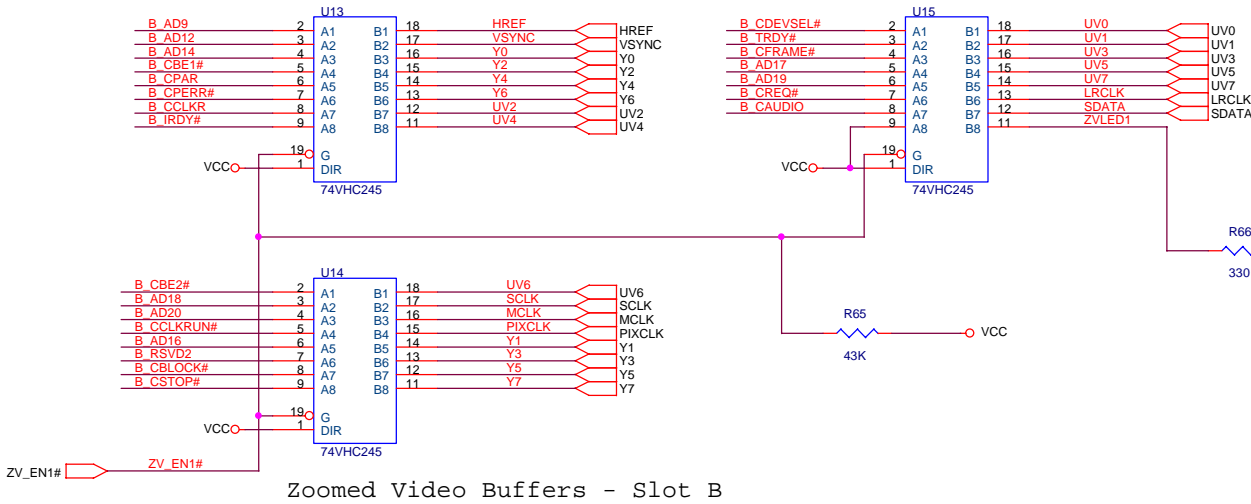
U13
B_AD9 2 A1 B1 18 HREF HREF
B_AD12 3 A2 B2 17 VSYNC VSYNC
B_AD14 4 A3 B3 16 Y0 Y0
B_CBE1# 5 A4 B4 15 Y2 Y2
B_CPAR 6 A5 B5 14 Y4 Y4
B_CPERR# 7 A6 B6 13 Y6 Y6
B_CCLKR 8 A7 B7 12 UV2 UV2
B_IRDY# 9 A8 B8 11 UV4 UV4
19 G
VCC 1 DIR
74VHC245

U15
B_CDEVSEL# 2 A1 B1 18 UV0 UV0
B_TRDY# 3 A2 B2 17 UV1 UV1
B_CFRAME# 4 A3 B3 16 UV3 UV3
B_AD17 5 A4 B4 15 UV5 UV5
B_AD19 6 A5 B5 14 UV7 UV7
B_CREQ# 7 A6 B6 13 LRCLK LRCLK
B_CAUDIO 8 A7 B7 12 SDATA SDATA
9 A8 B8 11 ZVLED1
19 G
VCC 1 DIR
74VHC245

R66
330

U14
B_CBE2# 2 A1 B1 18 UV6 UV6
B_AD18 3 A2 B2 17 SCLK SCLK
B_AD20 4 A3 B3 16 MCLK MCLK
B_CCLKRUN# 5 A4 B4 15 PIXCLK PIXCLK
B_AD16 6 A5 B5 14 Y1 Y1
B_RSVD2 7 A6 B6 13 Y3 Y3
B_CBLOCK# 8 A7 B7 12 Y5 Y5
B_CSTOP# 9 A8 B8 11 Y7 Y7
19 G
VCC 1 DIR
74VHC245

R65
VCC
43K

ZV_EN1# ZV_EN1#

Zoomed Video Buffers - Slot B